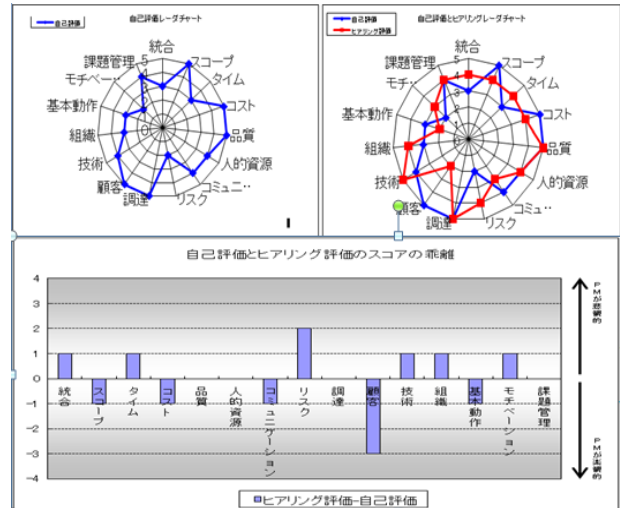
自己評価
自己評価レーダチャート
統合
スコープ
タイム
コスト
品質
人的資源
コミュニ…
リスク
調達
顧客
技術
組織
基本動作
モチベー…
課題管理
5
4
3
2
1
0

自己評価
ヒアリング評価
自己評価とヒアリングレーダチャート
統合
スコープ
タイム
コスト
品質
人的資源
コミュ…
リスク
調達
顧客
技術
組織
基本動作
モチ…
課題管理
5
4
3
2
1
0

自己評価とヒアリング評価のスコアの乖離

4
3
2
1
0
-1
-2
-3
-4

統合
スコープ
タイム
コスト
品質
人的資源
コミュニケーション
リスク
調達
顧客
技術
組織
基本動作
モチベーション
課題管理

PMが悲観的
PMが楽観的

ヒアリング評価−自己評価